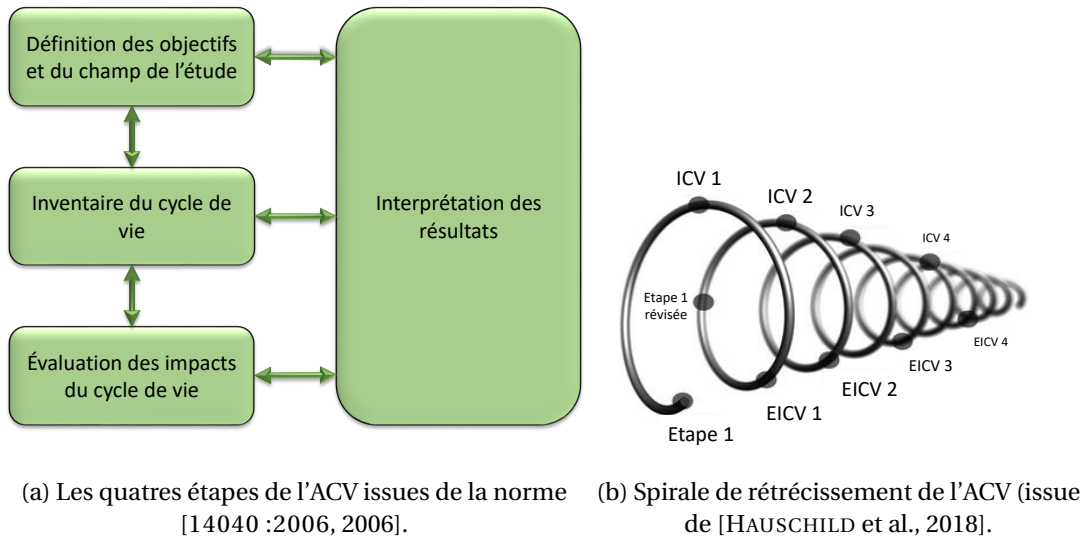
Définition des objectifs et du champ de l'étude

Inventaire du cycle de vie

Évaluation des impacts du cycle de vie

Interprétation des résultats

ICV 1

ICV 2

ICV 3

ICV 4

Etape 1 révisée

EICV 4

EICV 3

EICV 2

EICV 1

Etape 1

(a) Les quatres étapes de l'ACV issues de la norme [14040 :2006, 2006].

(b) Spirale de rétrécissement de l'ACV (issue de [HAUSCHILD et al., 2018].